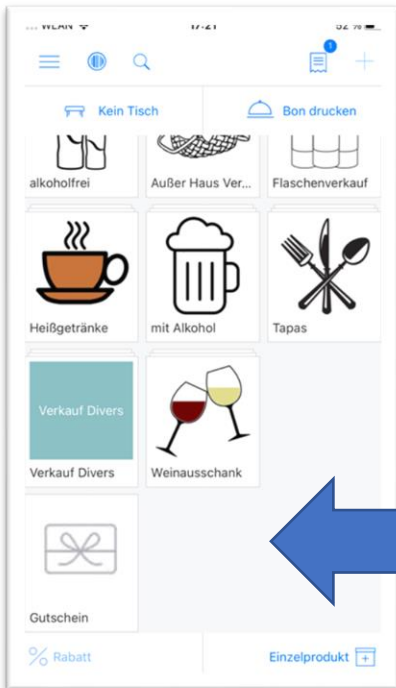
... WLAN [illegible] 17:21 52 %

1

Kein Tisch

Bon drucken

alkoholfrei

Außer Haus Ver...

Flaschenverkauf

Heißgetränke

mit Alkohol

Tapas

Verkauf Divers

Verkauf Divers

Weinausschank

Gutschein

Rabatt

Einzelprodukt